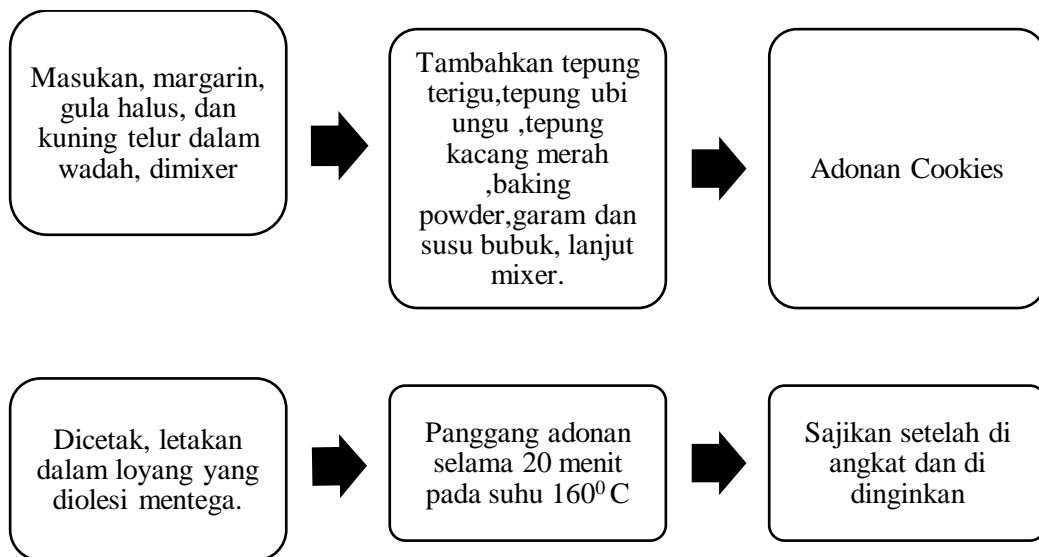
Masukan, margarin, gula halus, dan kuning telur dalam wadah, dimixer

Tambahkan tepung terigu,tepung ubi ungu ,tepung kacang merah ,baking powder,garam dan susu bubuk, lanjut mixer.

Adonan Cookies

Dicetak, letakan dalam loyang yang diolesi mentega.

Panggang adonan selama 20 menit pada suhu $160^0$C

Sajikan setelah di angkat dan di dinginkan